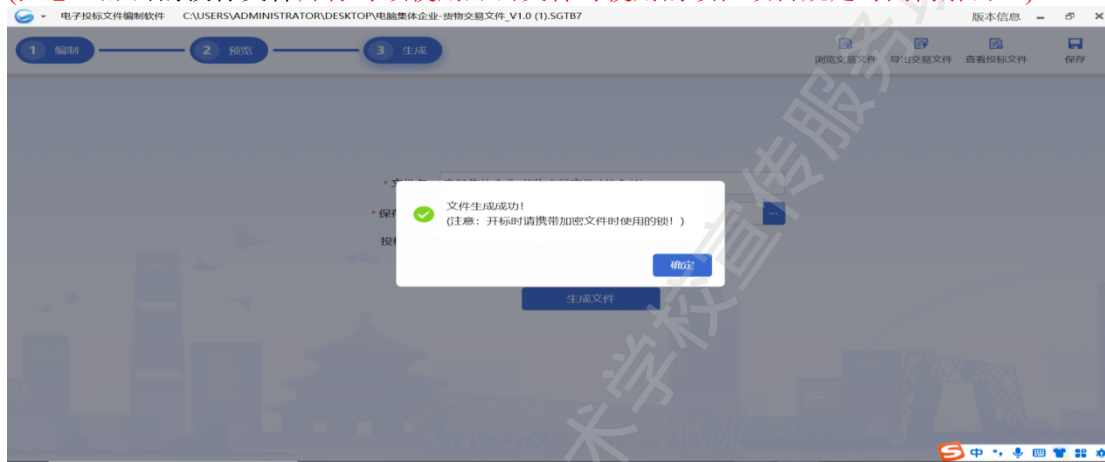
电子投标文件编制软件 C:\USERS\ADMINISTRATOR\DESKTOP\电脑集体企业-货物交易文件_V1.0 (1).SGTB7

版本信息

1 编制 2 预览 3 生成

浏览交易文件 导出交易文件 查看投标文件 保存

* 文件名 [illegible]

* 保存 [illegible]

投标 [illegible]

文件生成成功!
(注意：开标时请携带加密文件时使用的锁！)

确定

生成文件

中